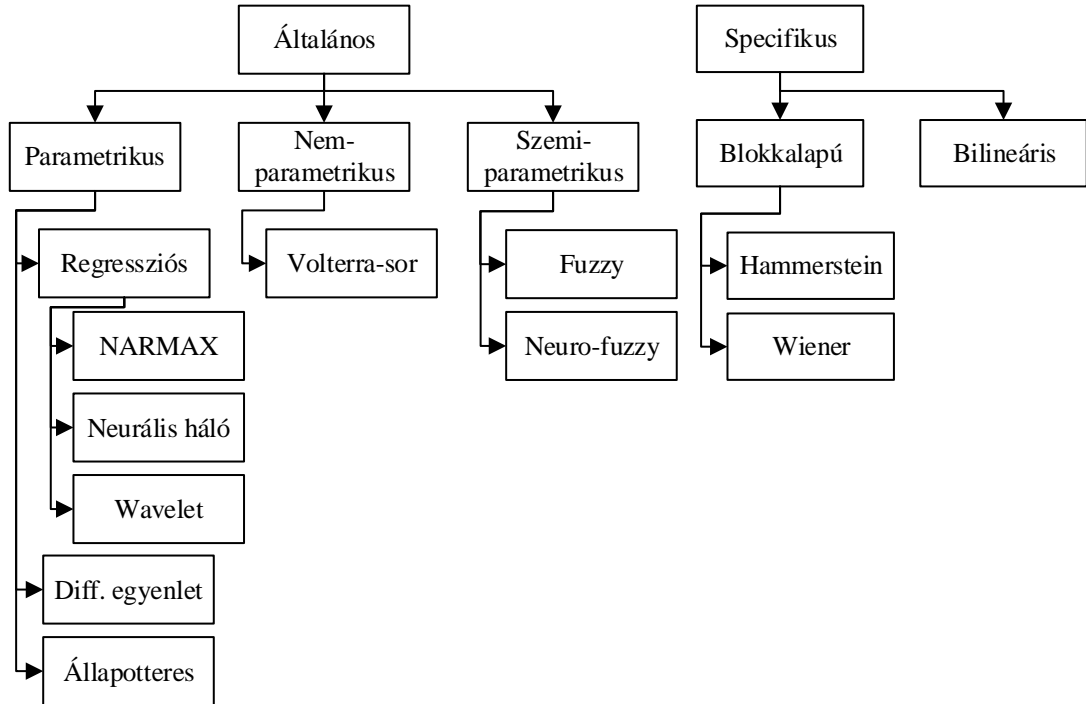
Általános

Specifikus

Parametrikus

Nem-parametrikus

Szemi-parametrikus

Blokkalapú

Bilineáris

Regressziós

Volterra-sor

Fuzzy

Neuro-fuzzy

Hammerstein

Wiener

NARMAX

Neurális háló

Wavelet

Diff. egyenlet

Állapotteres